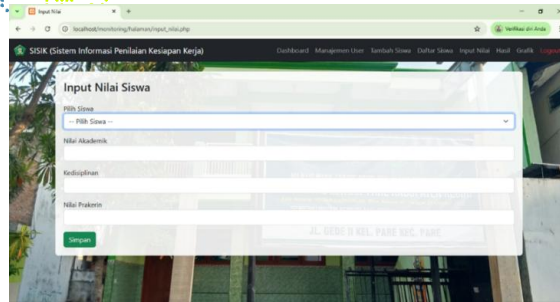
Input Nilai

localhost/monitoring/halaman/input_nilai.php

Verifikasi diri Anda

SISIK (Sistem Informasi Penilaian Kesiapan Kerja)

Dashboard Manajemen User Tambah Siswa Daftar Siswa Input Nilai Hasil Grafik Logout

Input Nilai Siswa

Pilih Siswa

-- Pilih Siswa --

Nilai Akademik

Kedisiplinan

Nilai Prakerin

Simpan

JL. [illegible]